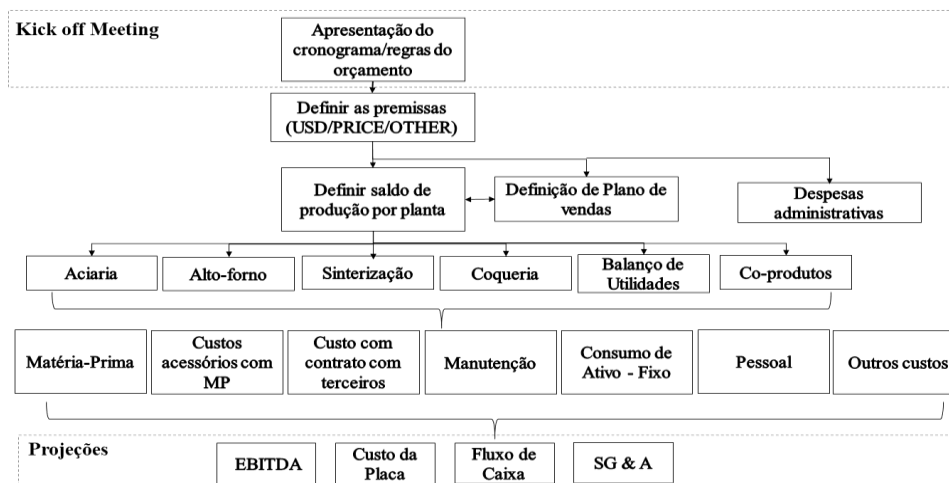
Kick off Meeting

Apresentação do cronograma/regras do orçamento

Definir as premissas (USD/PRICE/OTHER)

Definir saldo de produção por planta

Definição de Plano de vendas

Despesas administrativas

Aciaria

Alto-forno

Sinterização

Coqueria

Balanço de Utilidades

Co-produtos

Matéria-Prima

Custos acessórios com MP

Custo com contrato com terceiros

Manutenção

Consumo de Ativo - Fixo

Pessoal

Outros custos

Projeções

EBITDA

Custo da Placa

Fluxo de Caixa

SG & A